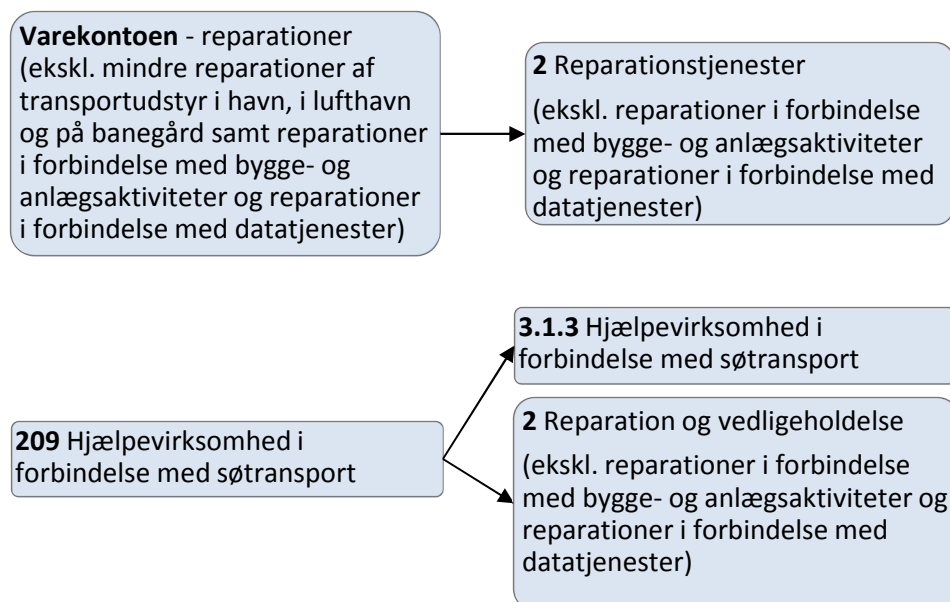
**Varekontoen** - reparationer (ekskl. mindre reparationer af transportudstyr i havn, i lufthavn og på banegård samt reparationer i forbindelse med bygge- og anlægsaktiviteter og reparationer i forbindelse med datatjenester)

**2** Reparationstjenester

(ekskl. reparationer i forbindelse med bygge- og anlægsaktiviteter og reparationer i forbindelse med datatjenester)

**209** Hjælpevirksomhed i forbindelse med søtransport

**3.1.3** Hjælpevirksomhed i forbindelse med søtransport

**2** Reparation og vedligeholdelse

(ekskl. reparationer i forbindelse med bygge- og anlægsaktiviteter og reparationer i forbindelse med datatjenester)